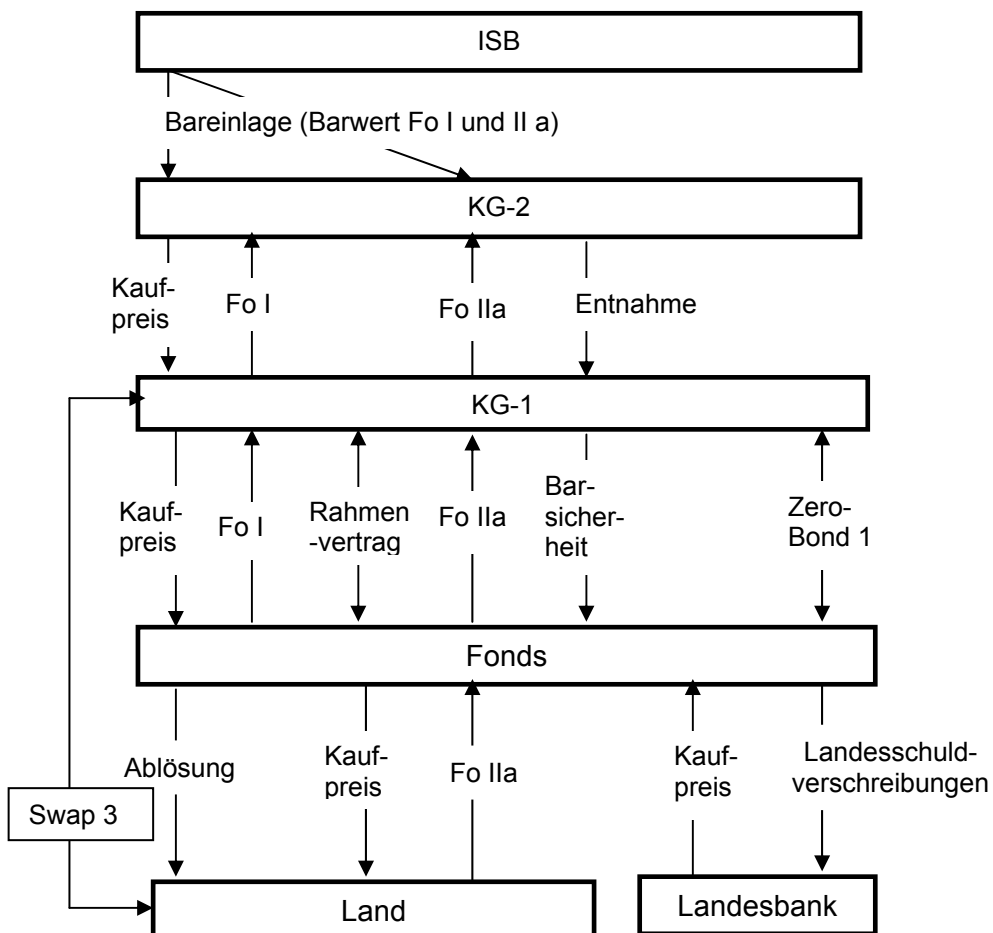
ISB

Bareinlage (Barwert Fo I und II a)

KG-2

Kaufpreis

Fo I

Fo IIa

Entnahme

KG-1

Kaufpreis

Fo I

Rahmen-vertrag

Fo IIa

Barsicherheit

Zero-Bond 1

Fonds

Ablösung

Kaufpreis

Fo IIa

Kaufpreis

Landesschuldverschreibungen

Swap 3

Land

Landesbank